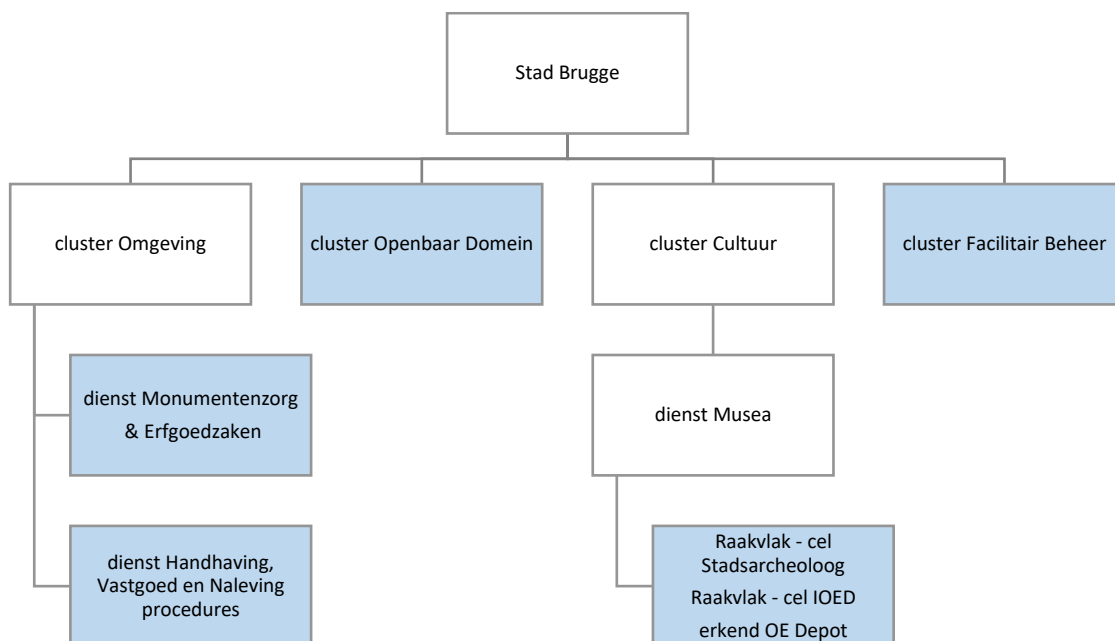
Stad Brugge

cluster Omgeving

cluster Openbaar Domein

cluster Cultuur

cluster Facilitair Beheer

dienst Monumentenzorg & Erfgoedzaken

dienst Handhaving, Vastgoed en Naleving procedures

dienst Musea

Raakvlak - cel Stadsarcheoloog
Raakvlak - cel IOED
erkend OE Depot